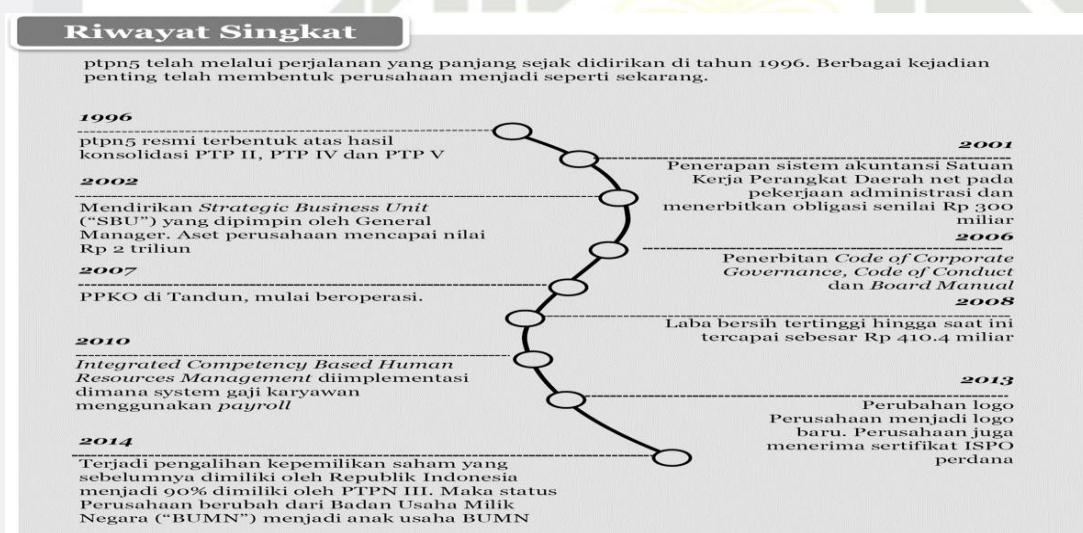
Riwayat Singkat

ptpn5 telah melalui perjalanan yang panjang sejak didirikan di tahun 1996. Berbagai kejadian penting telah membentuk perusahaan menjadi seperti sekarang.

1996
ptpn5 resmi terbentuk atas hasil konsolidasi PTP II, PTP IV dan PTP V

2001
Penerapan sistem akuntansi Satuan Kerja Perangkat Daerah net pada pekerjaan administrasi dan menerbitkan obligasi senilai Rp 300 miliar

2002
Mendirikan *Strategic Business Unit* ("SBU") yang dipimpin oleh General Manager. Aset perusahaan mencapai nilai Rp 2 triliun

2006
Penerbitan *Code of Corporate Governance, Code of Conduct* dan *Board Manual*

2007
PPKO di Tandun, mulai beroperasi.

2008
Laba bersih tertinggi hingga saat ini tercapai sebesar Rp 410.4 miliar

2010
*Integrated Competency Based Human Resources Management* diimplementasi dimana system gaji karyawan menggunakan *payroll*

2013
Perubahan logo Perusahaan menjadi logo baru. Perusahaan juga menerima sertifikat ISPO perdana

2014
Terjadi pengalihan kepemilikan saham yang sebelumnya dimiliki oleh Republik Indonesia menjadi 90% dimiliki oleh PTPN III. Maka status Perusahaan berubah dari Badan Usaha Milik Negara ("BUMN") menjadi anak usaha BUMN